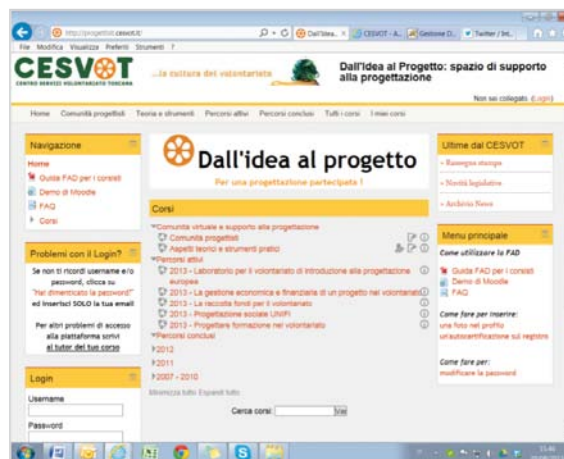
http://progetti.cesvot.it/
Dall'idea... ×
CESVOT - A...
Gestione D...
Twitter / Int...

File Modifica Visualizza Preferiti Strumenti ?

CESVOT
CENTRO SERVIZI VOLONTARIATO TOSCANA
...la cultura del volontariato

Dall'Idea al Progetto: spazio di supporto alla progettazione

Non sei collegato (Login)

Home Comunità progettisti Teoria e strumenti Percorsi attivi Percorsi conclusi Tutti i corsi I miei corsi

Navigazione
Home
Guida FAD per i corsisti
Demo di Moodle
FAQ
Corsi

Problemi con il Login?
Se non ti ricordi username e/o password, clicca su "Hai dimenticato la password?" ed inserisci SOLO la tua email

Per altri problemi di accesso alla piattaforma scrivi al tutor del tuo corso

Login
Username
Password

Dall'idea al progetto
Per una progettazione partecipata !

Corsi
Comunità virtuale e supporto alla progettazione
Comunità progettisti
Aspetti teorici e strumenti pratici
Percorsi attivi
2013 - Laboratorio per il volontariato di introduzione alla progettazione europea
2013 - La gestione economica e finanziaria di un progetto nel volontariato
2013 - La raccolta fondi per il volontariato
2013 - Progettazione sociale UNIFI
2013 - Progettare formazione nel volontariato
Percorsi conclusi
2012
2011
2007 - 2010
Minimizza tutto Espandi tutto
Cerca corsi: Vai

Ultime dal CESVOT
» Rassegna stampa
» Novità legislative
» Archivio News

Menu principale
Come utilizzare la FAD
Guida FAD per i corsisti
Demo di Moodle
FAQ

Come fare per inserire:
una foto nel profilo
un'autocertificazione sul registro

Come fare per:
modificare la password